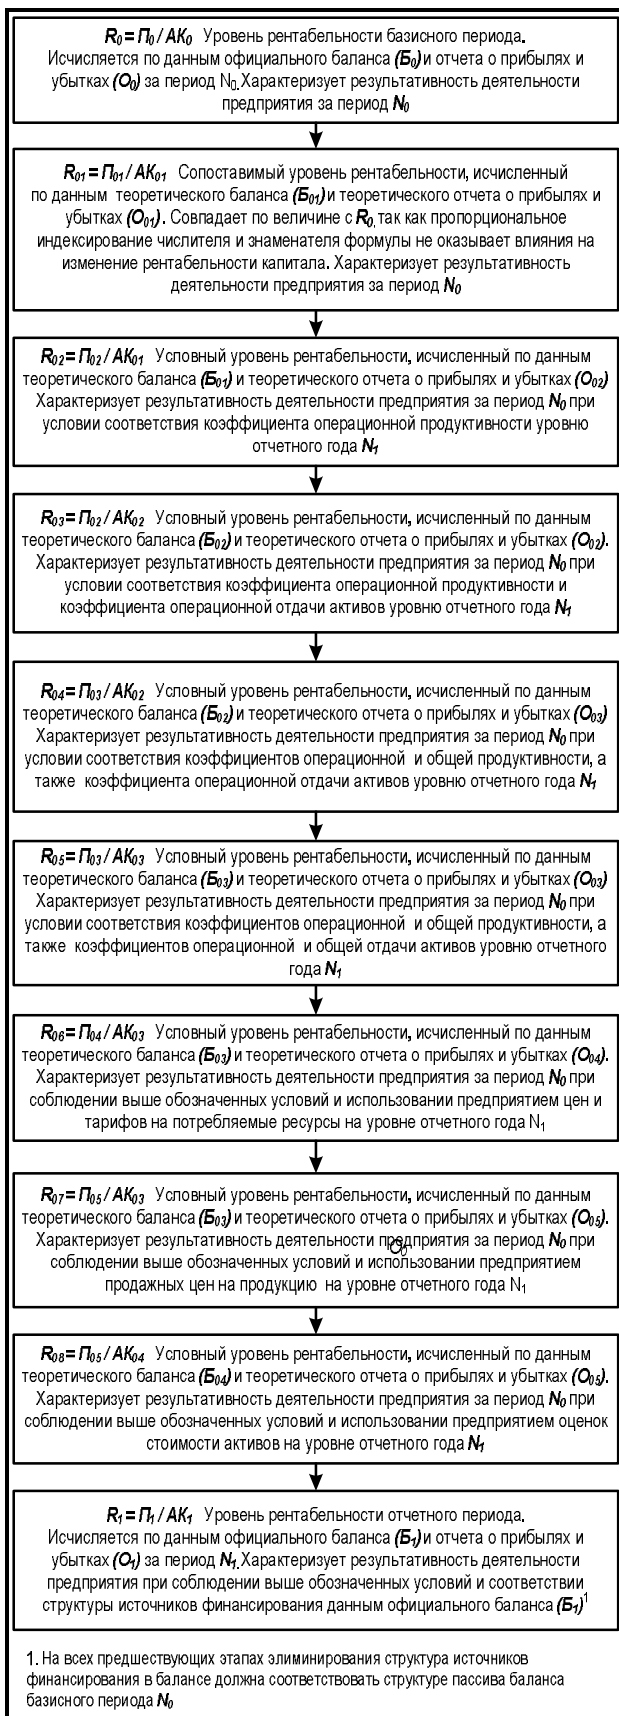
$R_0 = П_0 / АК_0$ Уровень рентабельности базисного периода. Исчисляется по данным официального баланса ($Б_0$) и отчета о прибылях и убытках ($О_0$) за период $N_0$. Характеризует результативность деятельности предприятия за период $N_0$

$R_{01} = П_{01} / АК_{01}$ Сопоставимый уровень рентабельности, исчисленный по данным теоретического баланса ($Б_{01}$) и теоретического отчета о прибылях и убытках ($О_{01}$). Совпадает по величине с $R_0$, так как пропорциональное индексирование числителя и знаменателя формулы не оказывает влияния на изменение рентабельности капитала. Характеризует результативность деятельности предприятия за период $N_0$

$R_{02} = П_{02} / АК_{01}$ Условный уровень рентабельности, исчисленный по данным теоретического баланса ($Б_{01}$) и теоретического отчета о прибылях и убытках ($О_{02}$) Характеризует результативность деятельности предприятия за период $N_0$ при условии соответствия коэффициента операционной продуктивности уровню отчетного года $N_1$

$R_{03} = П_{02} / АК_{02}$ Условный уровень рентабельности, исчисленный по данным теоретического баланса ($Б_{02}$) и теоретического отчета о прибылях и убытках ($О_{02}$). Характеризует результативность деятельности предприятия за период $N_0$ при условии соответствия коэффициента операционной продуктивности и коэффициента операционной отдачи активов уровню отчетного года $N_1$

$R_{04} = П_{03} / АК_{02}$ Условный уровень рентабельности, исчисленный по данным теоретического баланса ($Б_{02}$) и теоретического отчета о прибылях и убытках ($О_{03}$) Характеризует результативность деятельности предприятия за период $N_0$ при условии соответствия коэффициентов операционной и общей продуктивности, а также коэффициента операционной отдачи активов уровню отчетного года $N_1$

$R_{05} = П_{03} / АК_{03}$ Условный уровень рентабельности, исчисленный по данным теоретического баланса ($Б_{03}$) и теоретического отчета о прибылях и убытках ($О_{03}$) Характеризует результативность деятельности предприятия за период $N_0$ при условии соответствия коэффициентов операционной и общей продуктивности, а также коэффициентов операционной и общей отдачи активов уровню отчетного года $N_1$

$R_{06} = П_{04} / АК_{03}$ Условный уровень рентабельности, исчисленный по данным теоретического баланса ($Б_{03}$) и теоретического отчета о прибылях и убытках ($О_{04}$). Характеризует результативность деятельности предприятия за период $N_0$ при соблюдении выше обозначенных условий и использовании предприятием цен и тарифов на потребляемые ресурсы на уровне отчетного года $N_1$

$R_{07} = П_{05} / АК_{03}$ Условный уровень рентабельности, исчисленный по данным теоретического баланса ($Б_{03}$) и теоретического отчета о прибылях и убытках ($О_{05}$). Характеризует результативность деятельности предприятия за период $N_0$ при соблюдении выше обозначенных условий и использовании предприятием продажных цен на продукцию на уровне отчетного года $N_1$

$R_{08} = П_{05} / АК_{04}$ Условный уровень рентабельности, исчисленный по данным теоретического баланса ($Б_{04}$) и теоретического отчета о прибылях и убытках ($О_{05}$). Характеризует результативность деятельности предприятия за период $N_0$ при соблюдении выше обозначенных условий и использовании предприятием оценок стоимости активов на уровне отчетного года $N_1$

$R_1 = П_1 / АК_1$ Уровень рентабельности отчетного периода. Исчисляется по данным официального баланса ($Б_1$) и отчета о прибылях и убытках ($О_1$) за период $N_1$. Характеризует результативность деятельности предприятия при соблюдении выше обозначенных условий и соответствии структуры источников финансирования данным официального баланса ($Б_1$)$^1$

1. На всех предшествующих этапах элиминирования структура источников финансирования в балансе должна соответствовать структуре пассива баланса базисного периода $N_0$